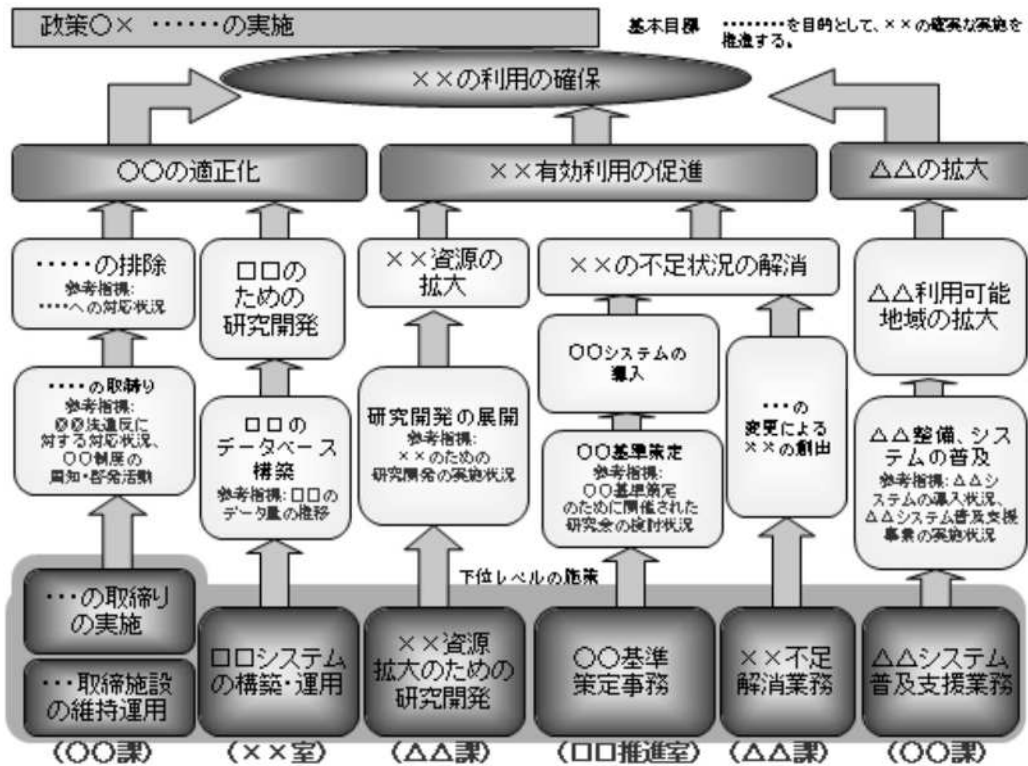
政策○×　・・・・・・の実施

基本目標　・・・・・・・・を目的として、××の確実な実施を推進する。

××の利用の確保

○○の適正化

××有効利用の促進

△△の拡大

・・・・・・の排除
参考指標：
・・・・・への対応状況

□□のための研究開発

××資源の拡大

××の不足状況の解消

△△利用可能地域の拡大

・・・・・の取締り
参考指標：
◎◎法違反に対する対応状況、
○○制度の周知・啓発活動

□□のデータベース構築
参考指標：□□のデータ量の推移

研究開発の展開
参考指標：
××のための研究開発の実施状況

○○システムの導入

・・・の変更による××の創出

○○基準策定
参考指標：
○○基準策定のために開催された研究会の検討状況

△△整備、システムの普及
参考指標：△△システムの導入状況、
△△システム普及支援事業の実施状況

下位レベルの施策

・・・の取締りの実施

・・・取締施設の維持運用

□□システムの構築・運用

××資源拡大のための研究開発

○○基準策定事務

××不足解消業務

△△システム普及支援業務

（○○課）　（××室）　（△△課）　（□□推進室）　（△△課）　（○○課）